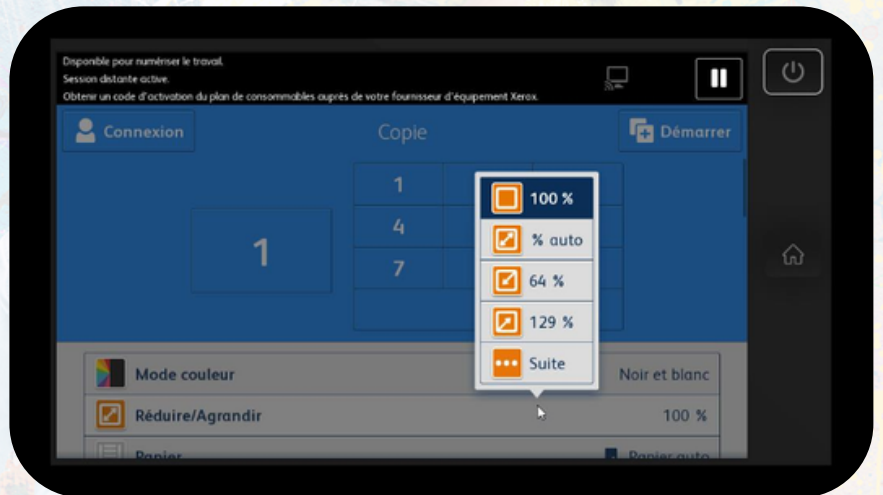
Disponible pour numériser le travail.
Session distante active.
Obtenir un code d'activation du plan de consommables auprès de votre fournisseur d'équipement Xerox.

Connexion

Copie

Démarrer

1

1
4
7

100 %
% auto
64 %
129 %
Suite

Mode couleur
Noir et blanc

Réduire/Agrandir
100 %

Papier
Papier auto